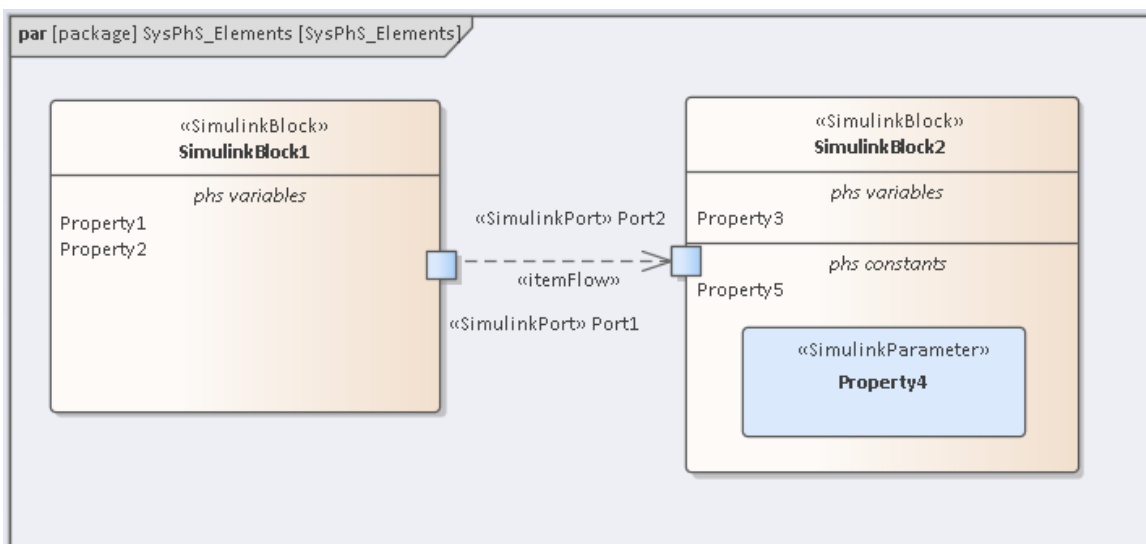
par [package] SysPhS_Elements [SysPhS_Elements]

«SimulinkBlock»
SimulinkBlock1

phs variables
Property1
Property2

«SimulinkPort» Port2

«itemFlow»

«SimulinkPort» Port1

«SimulinkBlock»
SimulinkBlock2

phs variables
Property3

phs constants
Property5

«SimulinkParameter»
Property4